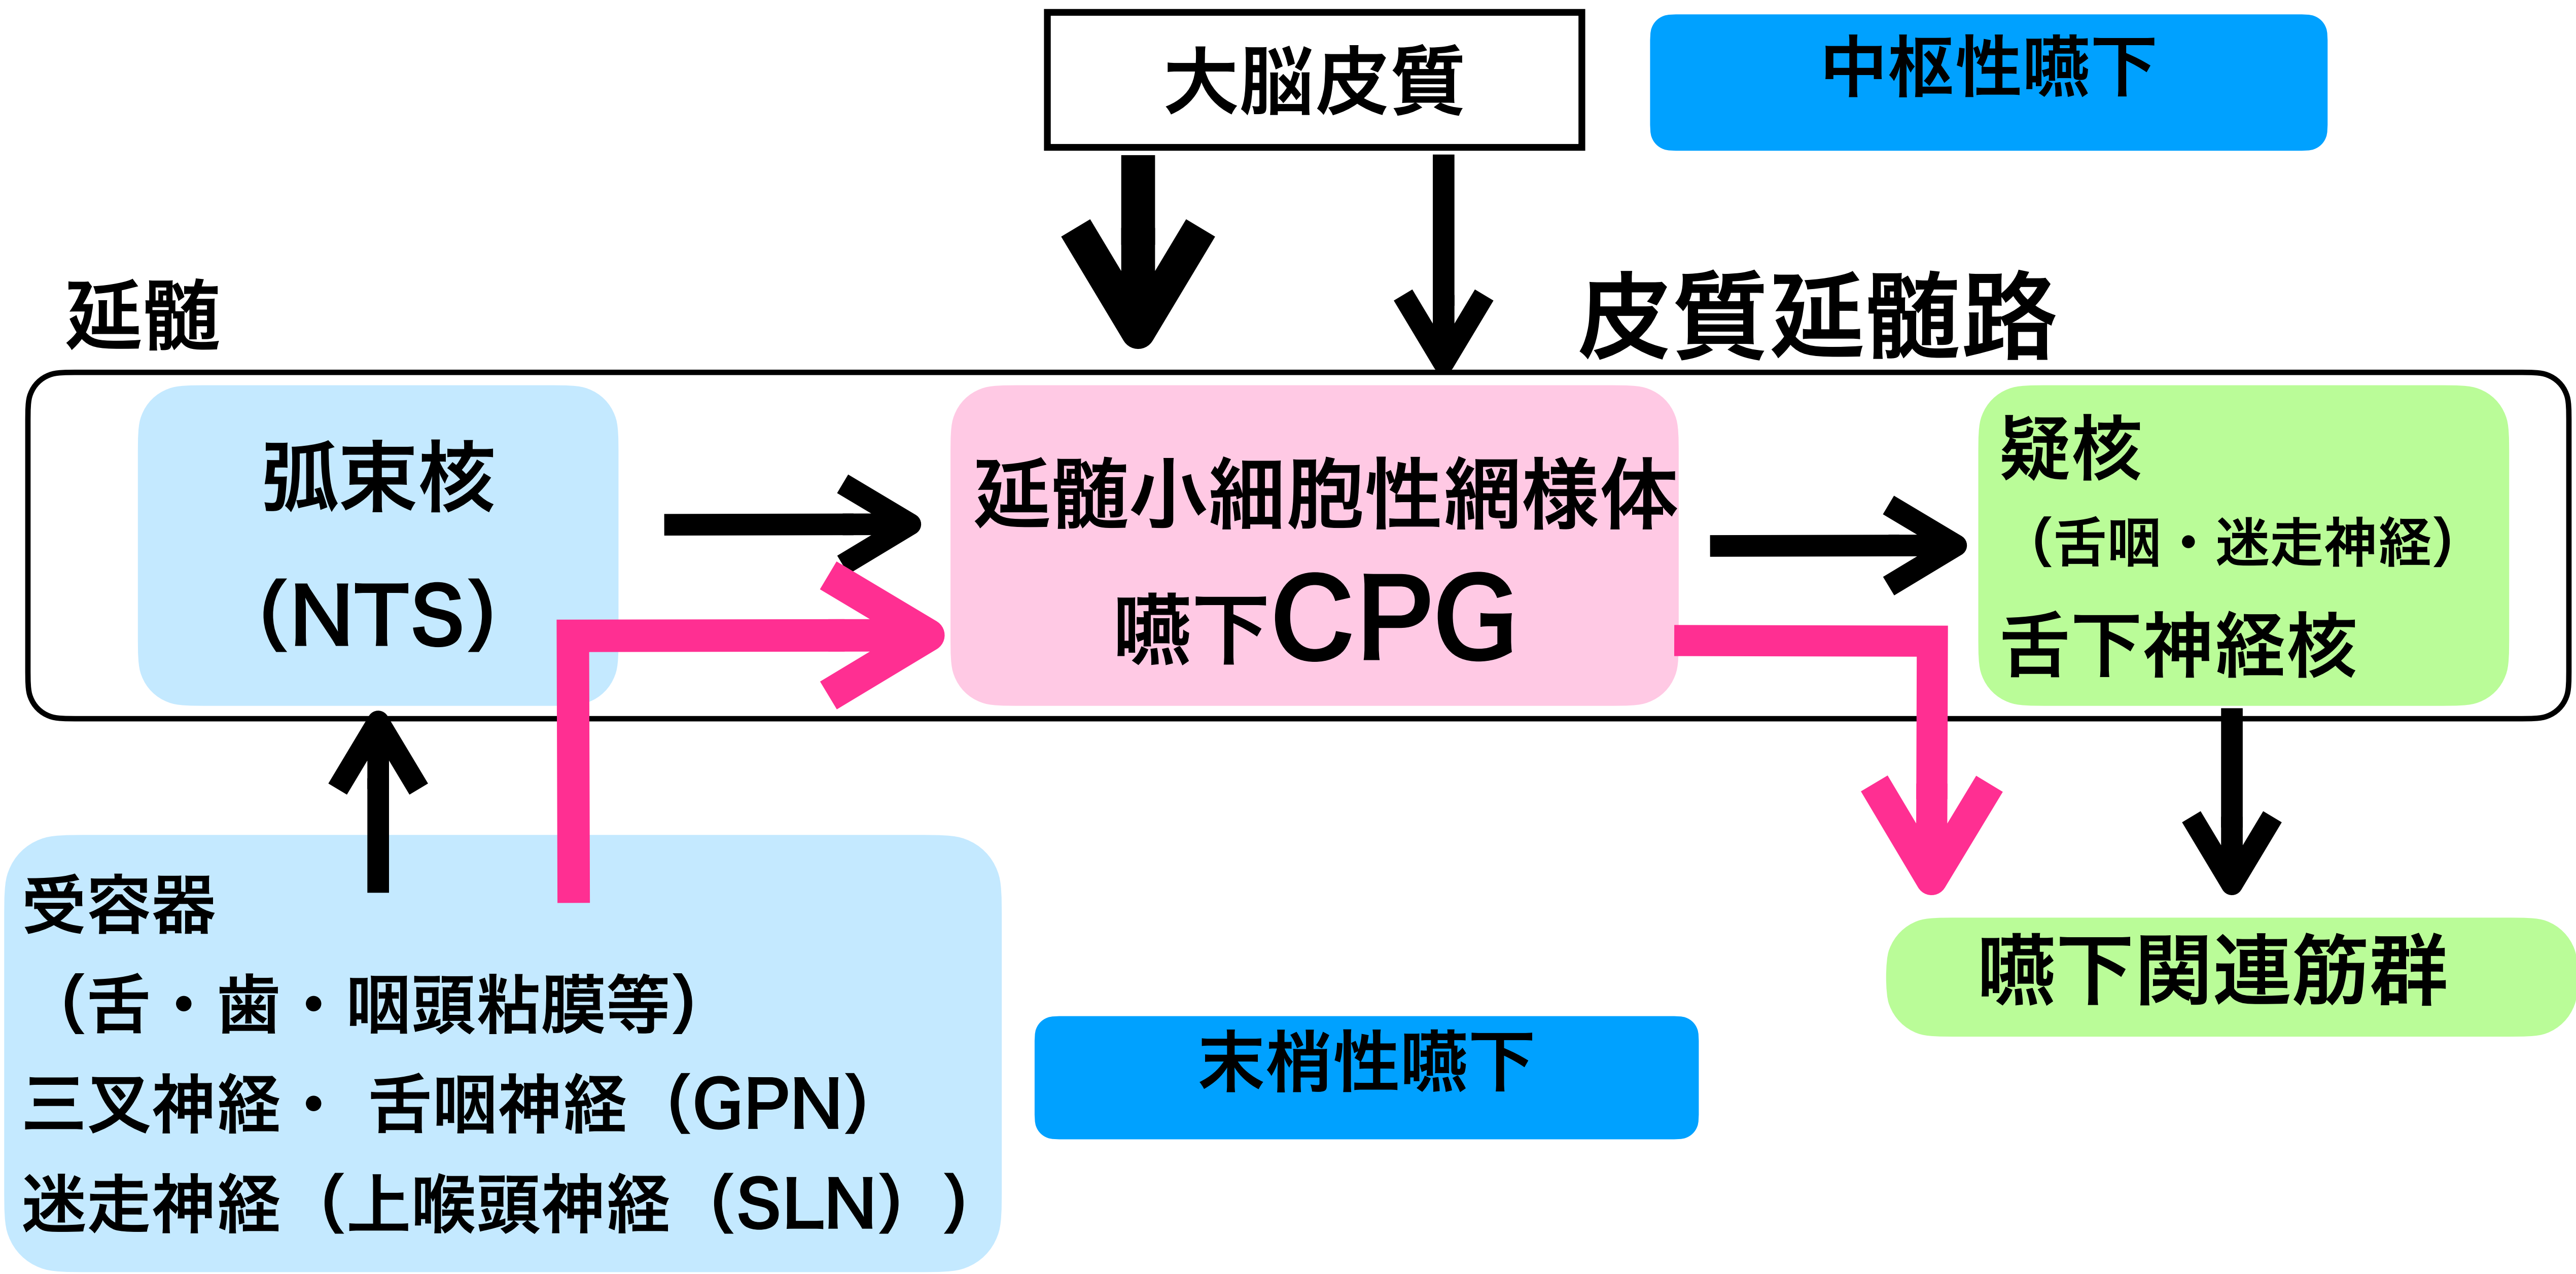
大脳皮質

中枢性嚥下

延髄

皮質延髄路

弧束核
(NTS)

延髄小細胞性網様体
嚥下CPG

疑核
（舌咽・迷走神経）
舌下神経核

受容器
（舌・歯・咽頭粘膜等）
三叉神経・ 舌咽神経（GPN）
迷走神経（上喉頭神経（SLN））

末梢性嚥下

嚥下関連筋群